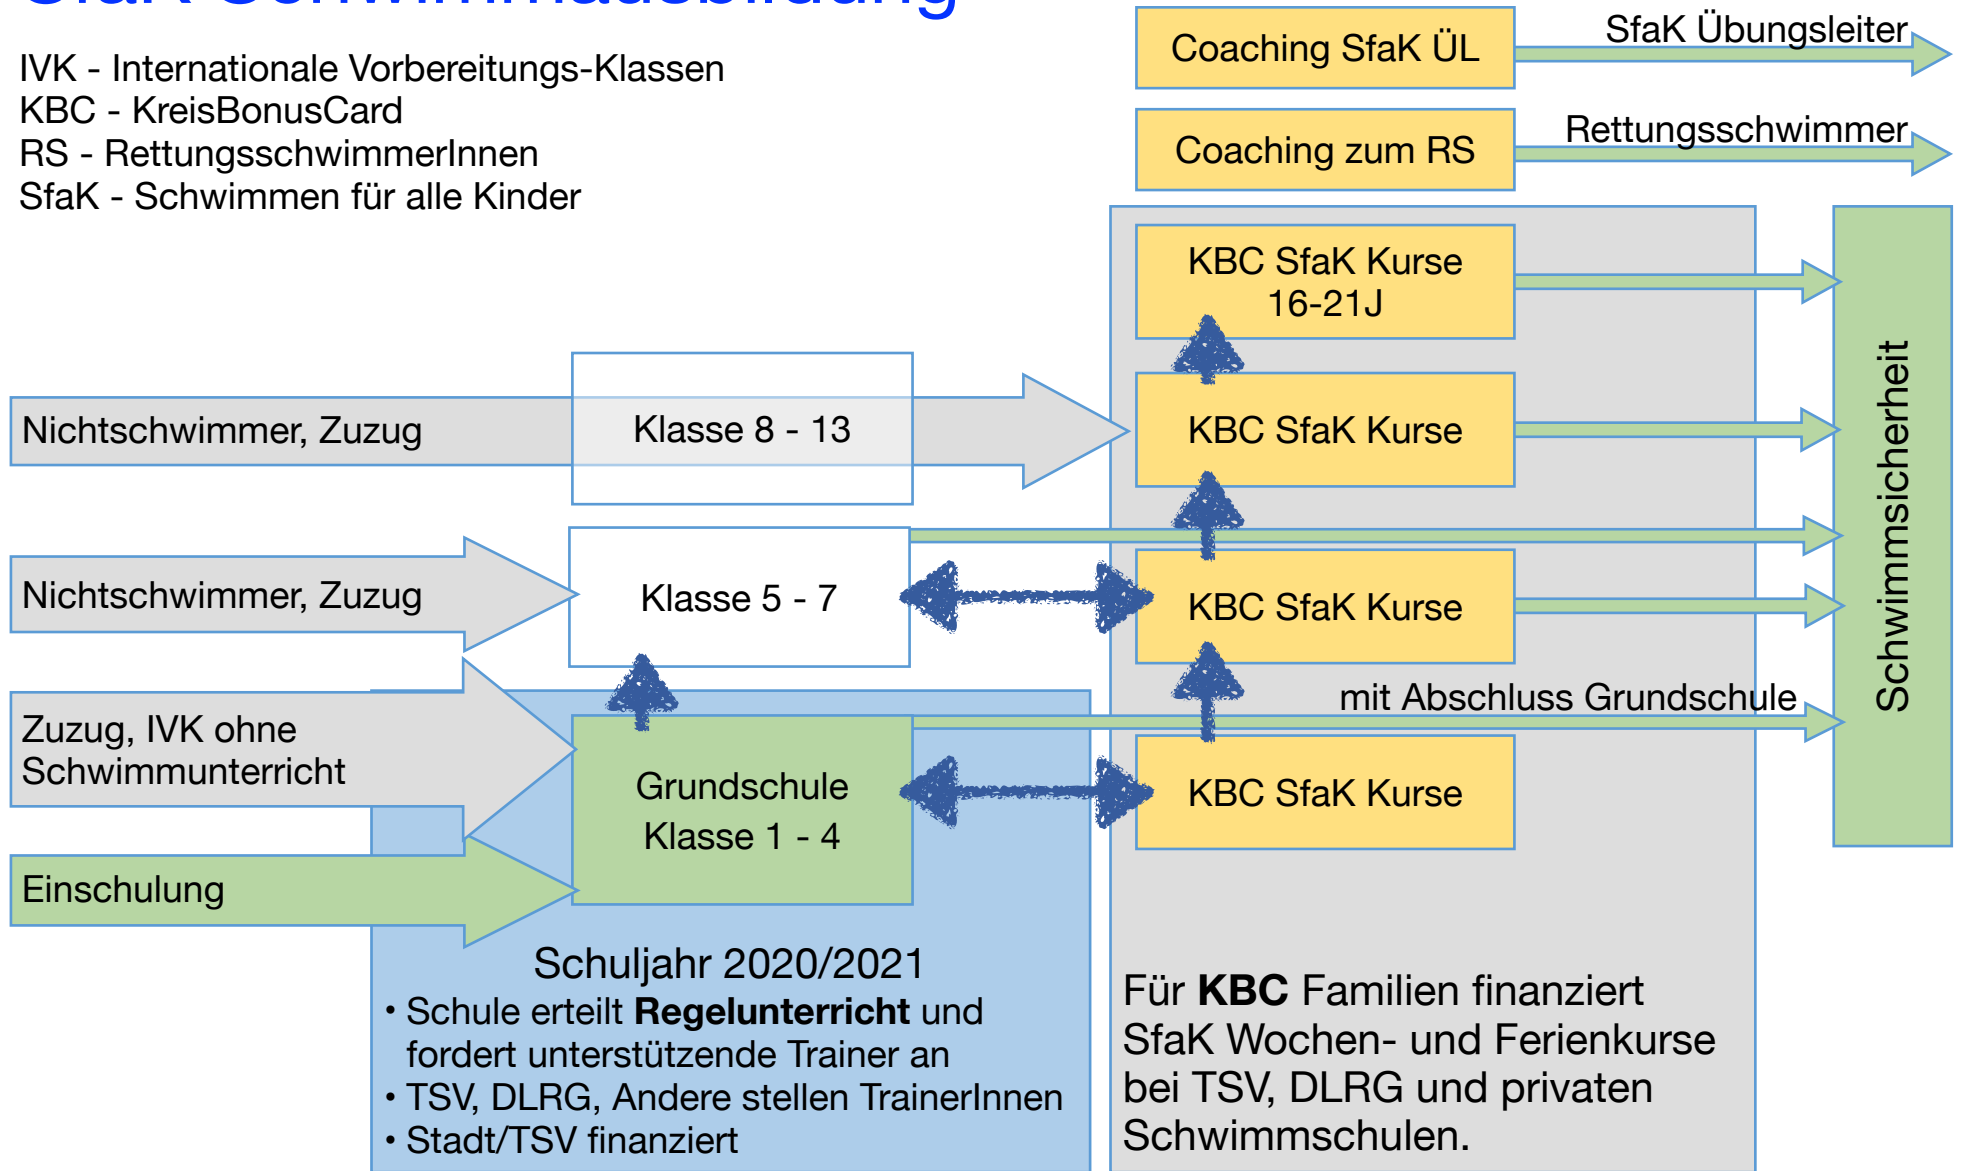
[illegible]

IVK - Internationale Vorbereitungs-Klassen
KBC - KreisBonusCard
RS - RettungsschwimmerInnen
SfaK - Schwimmen für alle Kinder

Coaching SfaK ÜL
SfaK Übungsleiter

Coaching zum RS
Rettungsschwimmer

KBC SfaK Kurse 16-21J

Nichtschwimmer, Zuzug
Klasse 8 - 13
KBC SfaK Kurse

Nichtschwimmer, Zuzug
Klasse 5 - 7
KBC SfaK Kurse

Schwimmsicherheit

mit Abschluss Grundschule

Zuzug, IVK ohne Schwimmunterricht
Grundschule Klasse 1 - 4
KBC SfaK Kurse

Einschulung

Schuljahr 2020/2021
• Schule erteilt **Regelunterricht** und fordert unterstützende Trainer an
• TSV, DLRG, Andere stellen TrainerInnen
• Stadt/TSV finanziert

Für **KBC** Familien finanziert SfaK Wochen- und Ferienkurse bei TSV, DLRG und privaten Schwimmschulen.